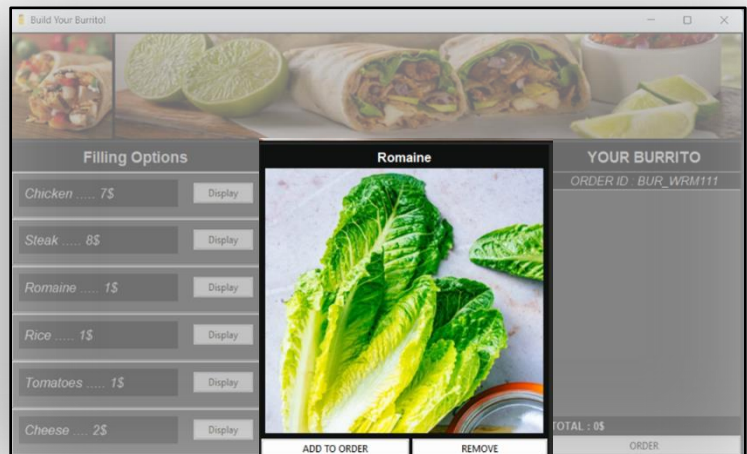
Build Your Burrito!

Filling Options

Chicken ..... 7$ Display

Steak ..... 8$ Display

Romaine ..... 1$ Display

Rice ..... 1$ Display

Tomatoes ..... 1$ Display

Cheese ..... 2$ Display

Romaine

ADD TO ORDER REMOVE

YOUR BURRITO

ORDER ID : BUR_WRM111

TOTAL : 0$

ORDER